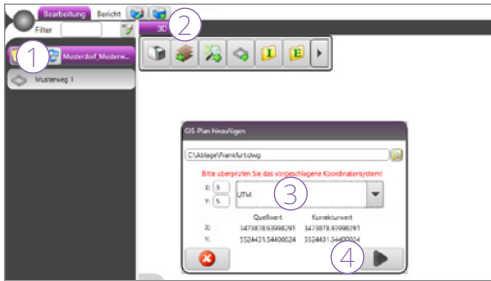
Bearbeitung Bericht
Filter
1
Musterdorf Musterw...
Musterweg 1
2
3D
GIS-Plan hinzufügen
C:\Ablage\Frankfurt.dwg
Bitte überprüfen Sie das vorgeschlagene Koordinatensystem!
X: 5
Y: 5
UTM
3
Quellwert Korrekturwert
X: 3473878,93998291 3473878,93998291
Y: 5524421,54400024 5524431,54400024
4